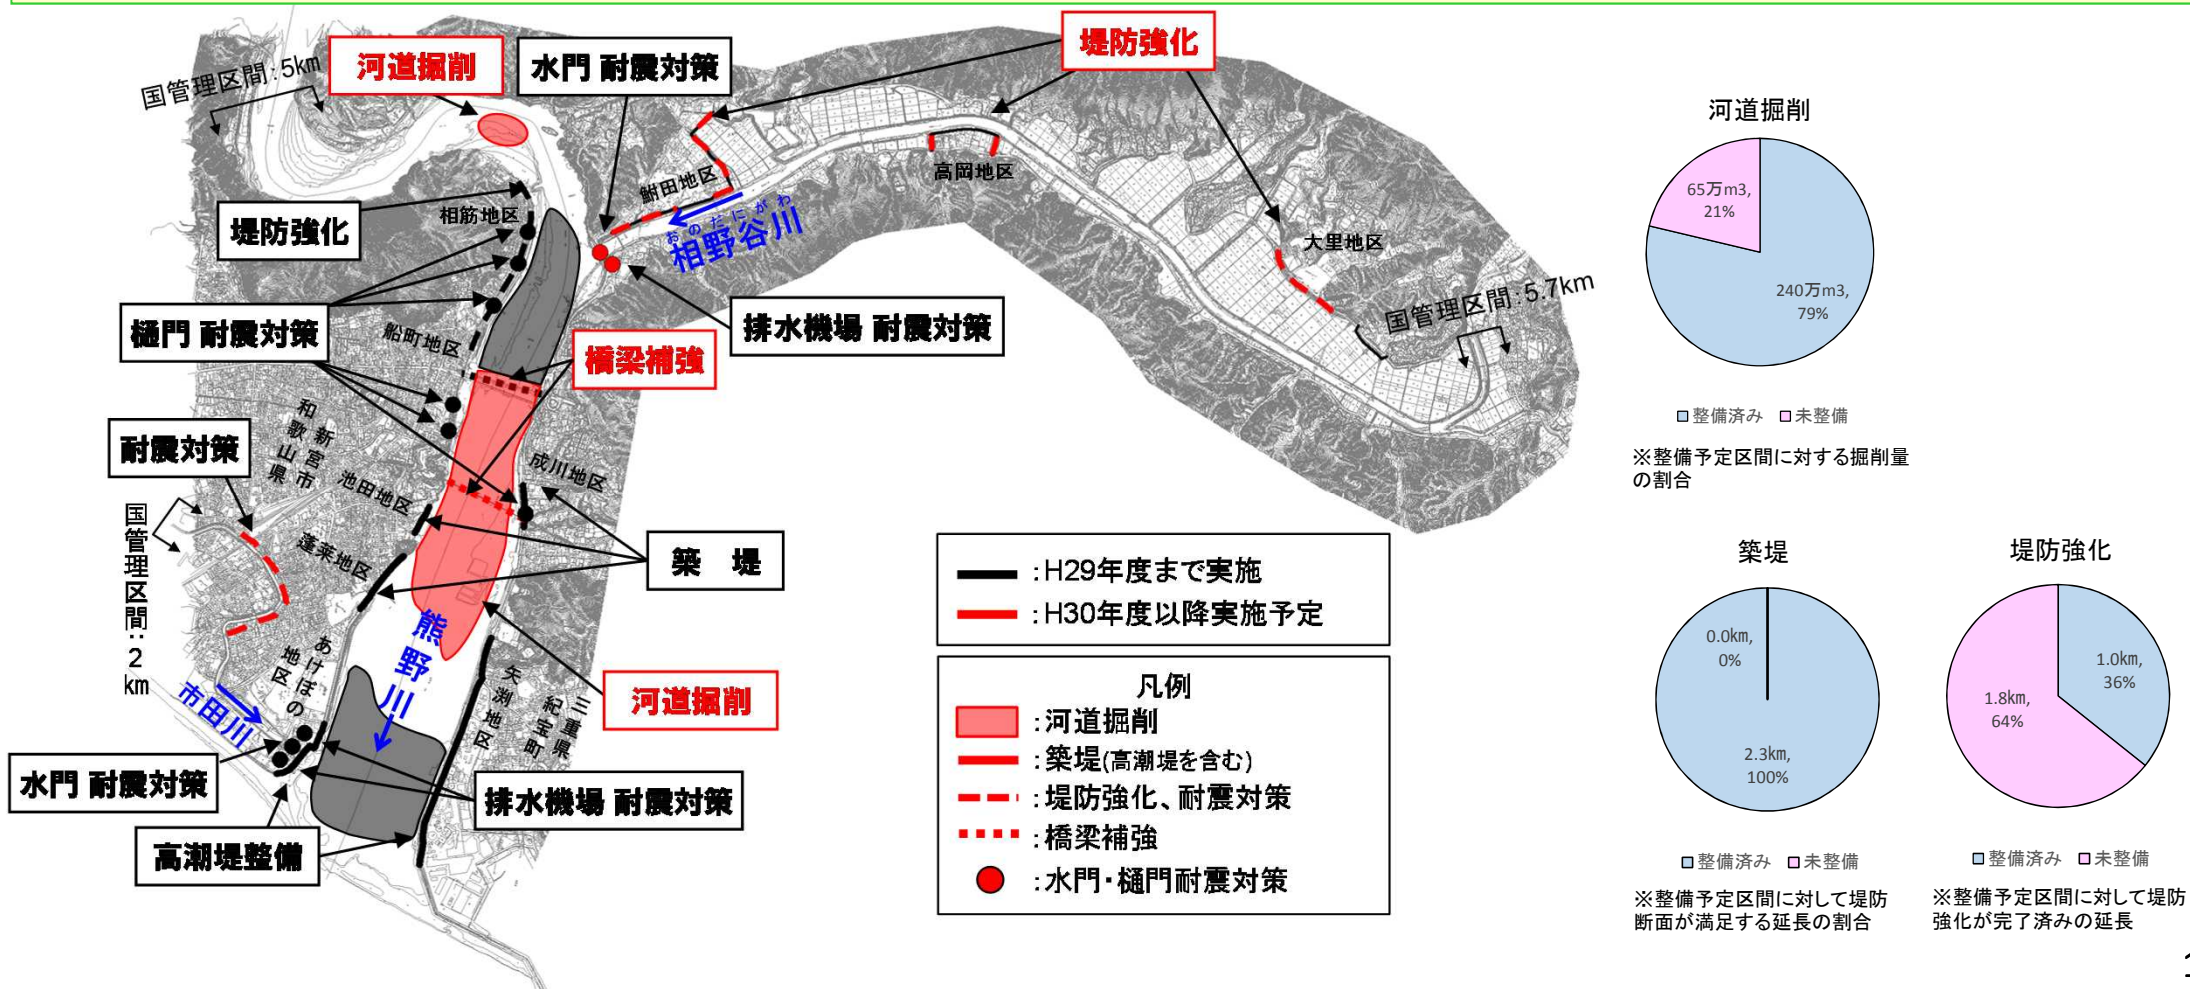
国管理区間:5km

河道掘削

水門 耐震対策

堤防強化

鮒田地区

高岡地区

相筋地区

堤防強化

あいのたにがわ
相野谷川

大里地区

樋門 耐震対策

排水機場 耐震対策

国管理区間:5.7km

船町地区

橋梁補強

和歌山県

新宮市

耐震対策

成川地区

池田地区

国管理区間:2km

蓬莱地区

築 堤

熊野川

あけぼの地区

矢渕地区

紀宝町

三重県

市田川

河道掘削

水門 耐震対策

排水機場 耐震対策

高潮堤整備

:H29年度まで実施
:H30年度以降実施予定

凡例
:河道掘削
:築堤(高潮堤を含む)
:堤防強化、耐震対策
:橋梁補強
:水門・樋門耐震対策

河道掘削

65万m3,
21%

240万m3,
79%

整備済み 未整備

※整備予定区間に対する掘削量の割合

築堤

0.0km,
0%

2.3km,
100%

整備済み 未整備

※整備予定区間に対して堤防断面が満足する延長の割合

堤防強化

1.0km,
36%

1.8km,
64%

整備済み 未整備

※整備予定区間に対して堤防強化が完了済みの延長